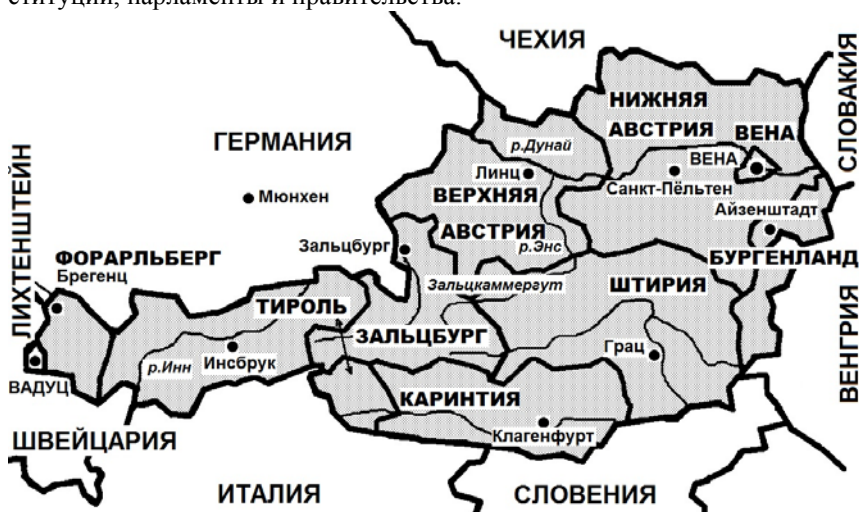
ституции, парламенты и правительства.

ЧЕХИЯ
СЛОВАКИЯ
НИЖНЯЯ
АВСТРИЯ
ВЕНА
ГЕРМАНИЯ
р.Дунай
ВЕНА
ЛИХТЕНШТЕЙН
Мюнхен
Линц
ВЕРХНЯЯ
Санкт-Пёльтен
Айзенштадт
АВСТРИЯ
Зальцбург
р.Энс
ФОРАРЛЬБЕРГ
БУРГЕНЛАНД
Брегенц
Зальцкаммергут
ШТИРИЯ
ТИРОЛЬ
ВЕНГРИЯ
ЗАЛЬЦБУРГ
р.Инн
Инсбрук
Грац
ВАДУЦ
КАРИНТИЯ
ШВЕЙЦАРИЯ
Клагенфурт
ИТАЛИЯ
СЛОВЕНИЯ